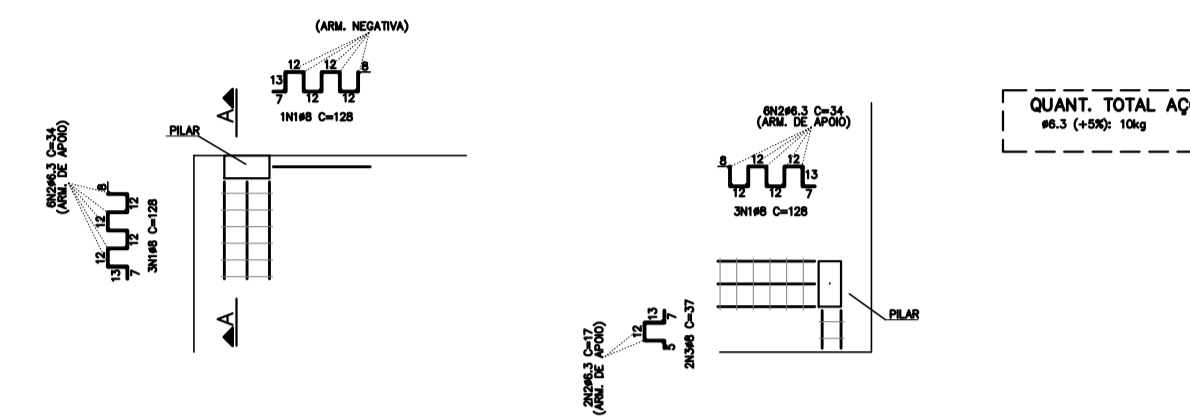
(ARM. NEGATIVA)
12 12 8
13
7 12 12
1N1ø8 C=128

A

PILAR

6N2ø6.3 C=34
(ARM. DE APOIO)
8
12
12
12
12
13
7
3N1ø8 C=128

A

6N2ø6.3 C=34
(ARM. DE APOIO)
8 12 12
13
12 12 7
3N1ø8 C=128

PILAR

2N2ø6.3 C=17
(ARM. DE APOIO)
12
13
7
5
2N3ø8 C=37

QUANT. TOTAL AÇ
ø6.3 (+5%): 10kg